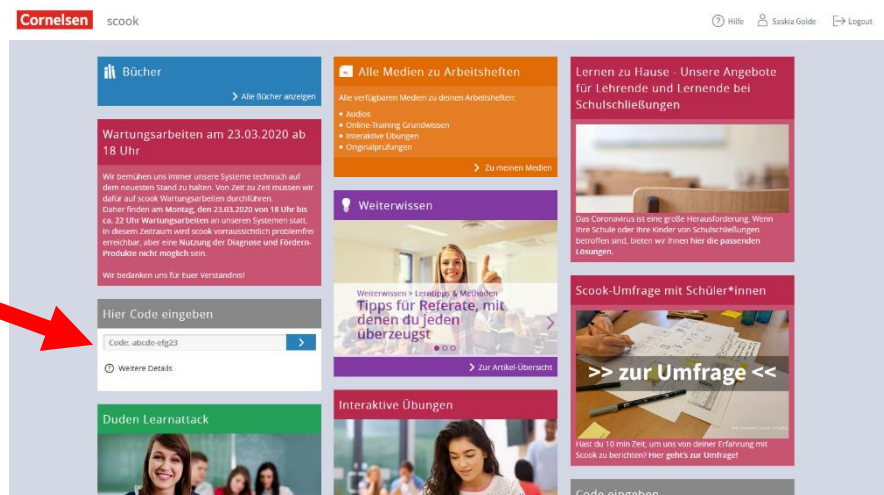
Cornelsen scook

Hilfe Saskia Golde Logout

Bücher

> Alle Bücher anzeigen

Wartungsarbeiten am 23.03.2020 ab 18 Uhr

Wir bemühen uns immer unsere Systeme technisch auf dem neuesten Stand zu halten. Von Zeit zu Zeit müssen wir dafür auf scook Wartungsarbeiten durchführen. Daher finden am Montag, den 23.03.2020 von 18 Uhr bis ca. 22 Uhr Wartungsarbeiten an unseren Systemen statt. In diesem Zeitraum wird scook voraussichtlich problemfrei erreichbar, aber eine Nutzung der Diagnose und Fördern-Produkte nicht möglich sein.

Wir bedanken uns für Euer Verständnis!

Hier Code eingeben

Code: abcde-efg23

Weitere Details

Duden Learnattack

Alle Medien zu Arbeitsheften

Alle verfügbaren Medien zu deinen Arbeitsheften:

- Audios
- Online-Training Grundwissen
- Interaktive Übungen
- Originalprüfungen

> Zu meinen Medien

Weiterwissen

Weiterwissen > Lerntipps & Methoden
Tipps für Referate, mit denen du jeden überzeugst

> Zur Artikel-Übersicht

Interaktive Übungen

Lernen zu Hause - Unsere Angebote für Lehrende und Lernende bei Schulschließungen

Das Coronavirus ist eine große Herausforderung. Wenn Ihre Schule oder Ihre Kinder von Schulschließungen betroffen sind, bieten wir Ihnen hier die passenden Lösungen.

Scook-Umfrage mit Schüler*innen

>> zur Umfrage <<

Hast du 10 min Zeit, um uns von deiner Erfahrung mit Scook zu berichten? Hier geht's zur Umfrage!

Code eingeben